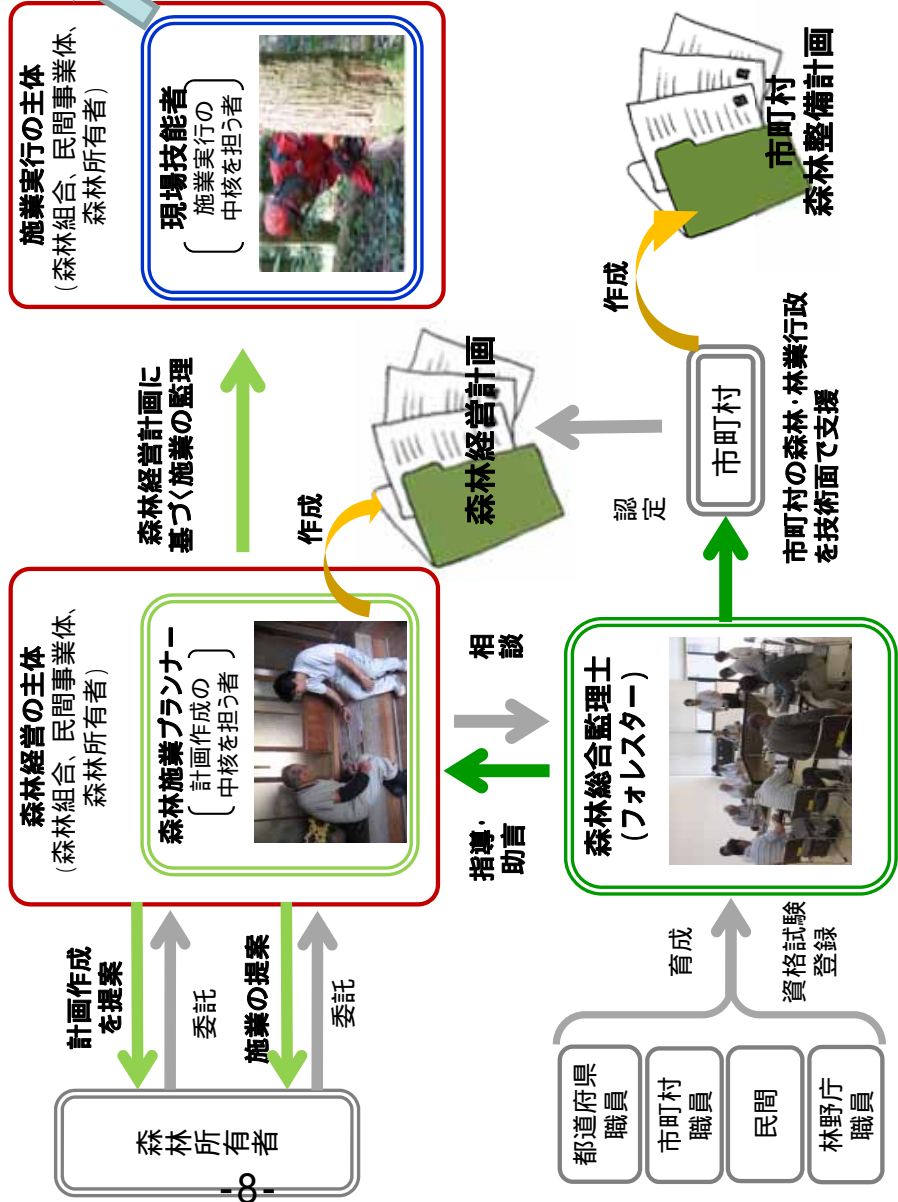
森林所有者

計画作成を提案

委託

施業の提案

委託

森林経営の主体
（森林組合、民間事業体、森林所有者）

森林施業プランナー
［計画作成の中核を担う者］

指導・助言

相談

森林総合監理士（フォレスター）

育成

資格試験登録

都道府県職員

市町村職員

民間

林野庁職員

森林経営計画に基づく施業の監理

作成

森林経営計画

認定

市町村

市町村の森林・林業行政を技術面で支援

施業実行の主体
（森林組合、民間事業体、森林所有者）

現場技能者
［施業実行の中核を担う者］

作成

市町村森林整備計画

-8-